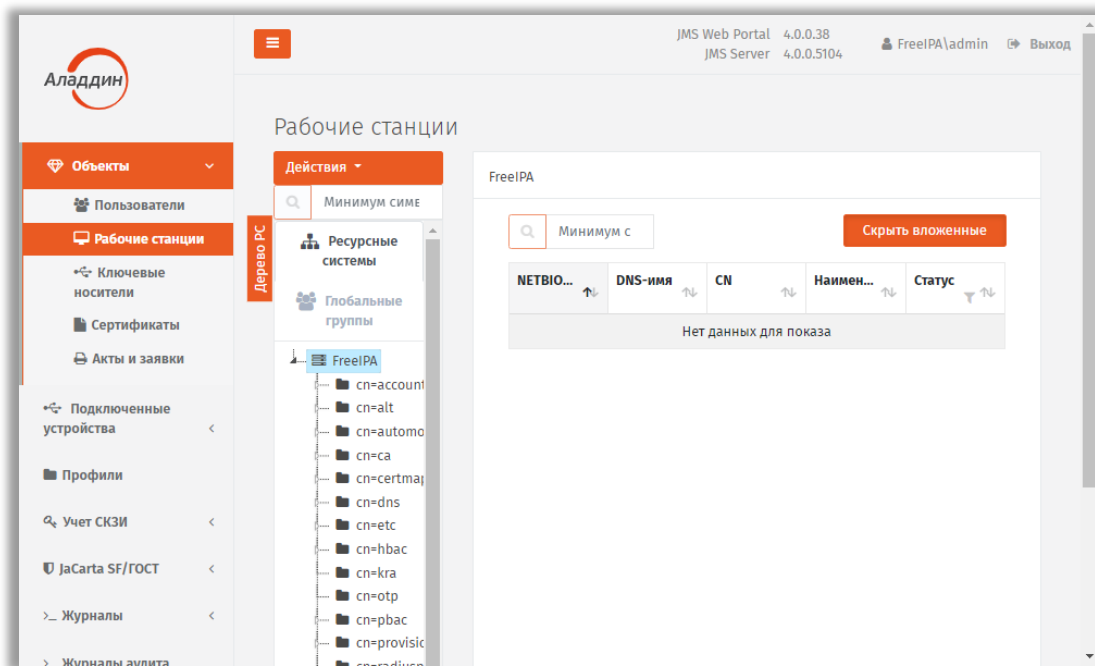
Аладдин

JMS Web Portal 4.0.0.38
JMS Server 4.0.0.5104

FreeIPA\admin
Выход

Объекты
Пользователи
Рабочие станции
Ключевые носители
Сертификаты
Акты и заявки
Подключенные устройства
Профили
Учет СКЗИ
JaCarta SF/ГОСТ
Журналы
Журналы аудита

Рабочие станции

Действия
Минимум симв
Дерево PC
Ресурсные системы
Глобальные группы
FreeIPA
cn=account
cn=alt
cn=automo
cn=ca
cn=certmap
cn=dns
cn=etc
cn=hbac
cn=kra
cn=otp
cn=pbac
cn=provisio
cn=radiusp

FreeIPA

Минимум с
Скрыть вложенные

| NETBIO... | DNS-имя | CN | Наимен... | Статус |
|---|---|---|---|---|
| Нет данных для показа | | | | |